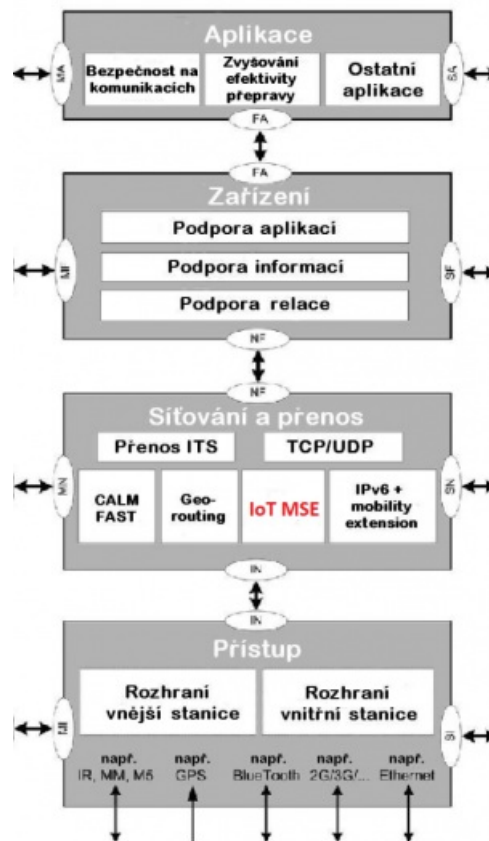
Aplikace

MA

Bezpečnost na komunikacích

Zvyšování efektivity přepravy

Ostatní aplikace

SA

FA

FA

Zařízení

MF

Podpora aplikací

Podpora informací

Podpora relace

SF

NF

NF

Síťování a přenos

Přenos ITS

TCP/UDP

MN

CALM FAST

Geo-routing

IoT MSE

IPv6 + mobility extension

SN

IN

IN

Přístup

MI

Rozhraní vnější stanice

Rozhraní vnitřní stanice

SI

např. IR, MM, M5

např. GPS

např. BlueTooth

např. 2G/3G/...

např. Ethernet